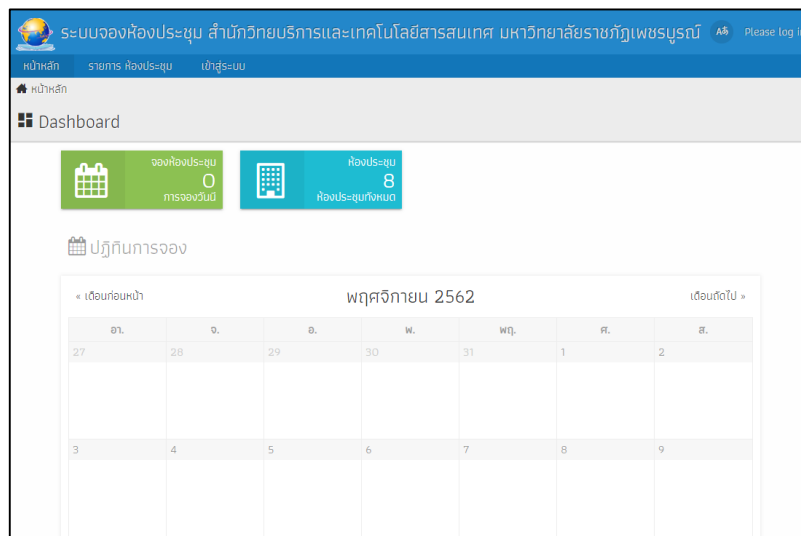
ระบบจองห้องประชุม สำนักวิทยบริการและเทคโนโลยีสารสนเทศ มหาวิทยาลัยราชภัฏเพชรบูรณ์ Aก Please log i

หน้าหลัก รายการ ห้องประชุม เข้าสู่ระบบ

หน้าหลัก

Dashboard

จองห้องประชุม
0
การจองวันนี้

ห้องประชุม
8
ห้องประชุมทั้งหมด

ปฏิทินการจอง

« เดือนก่อนหน้า พฤศจิกายน 2562 เดือนถัดไป »

| อา. | จ. | อ. | พ. | พฤ. | ศ. | ส. |
|---|---|---|---|---|---|---|
| 27 | 28 | 29 | 30 | 31 | 1 | 2 |
| 3 | 4 | 5 | 6 | 7 | 8 | 9 |